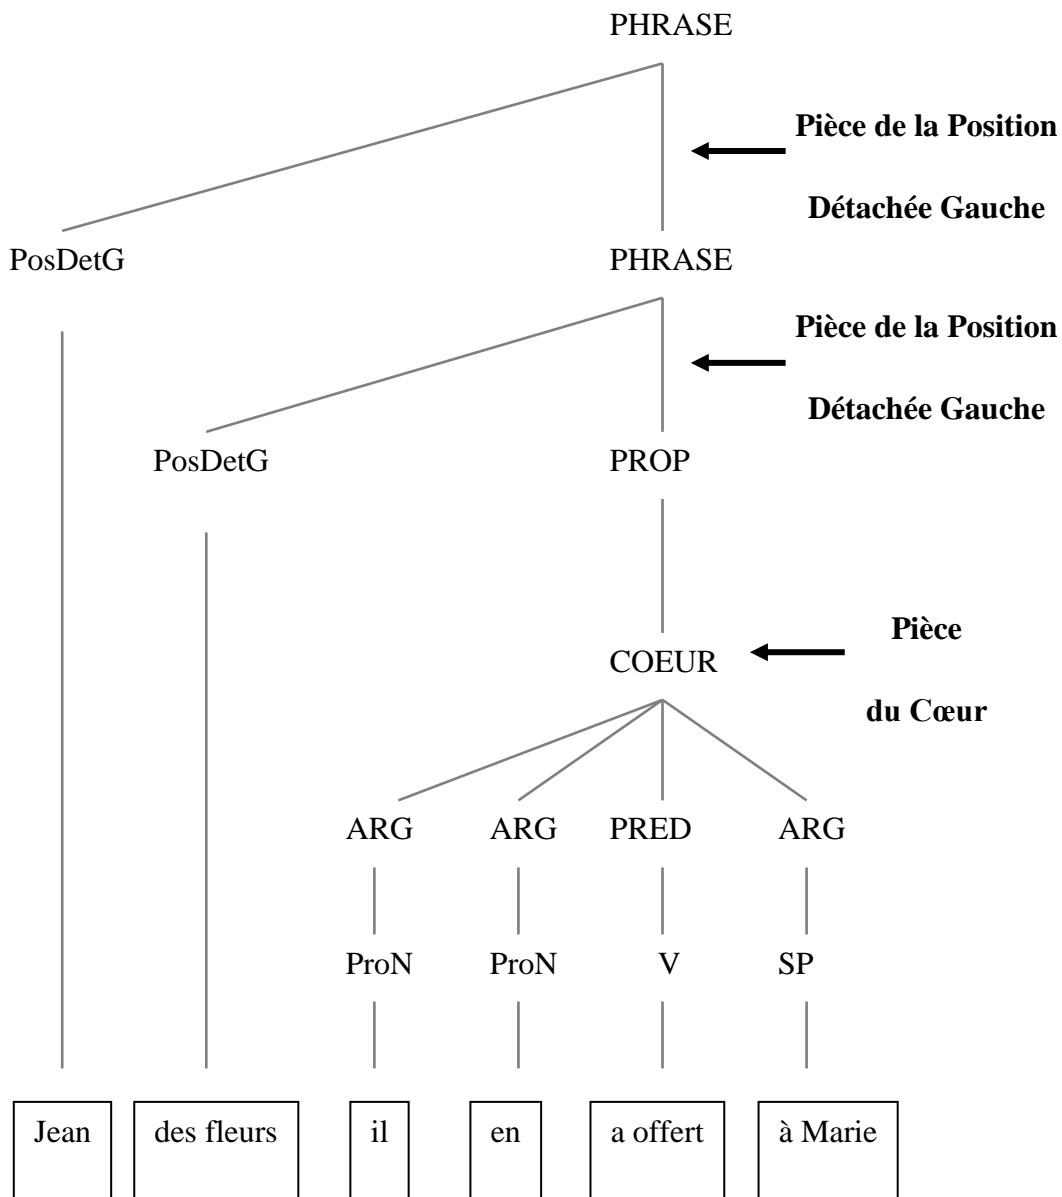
PHRASE

Pièce de la Position Détachée Gauche

PosDetG

PHRASE

Pièce de la Position Détachée Gauche

PosDetG

PROP

COEUR

Pièce du Cœur

ARG ARG PRED ARG

ProN ProN V SP

Jean

des fleurs

il

en

a offert

à Marie